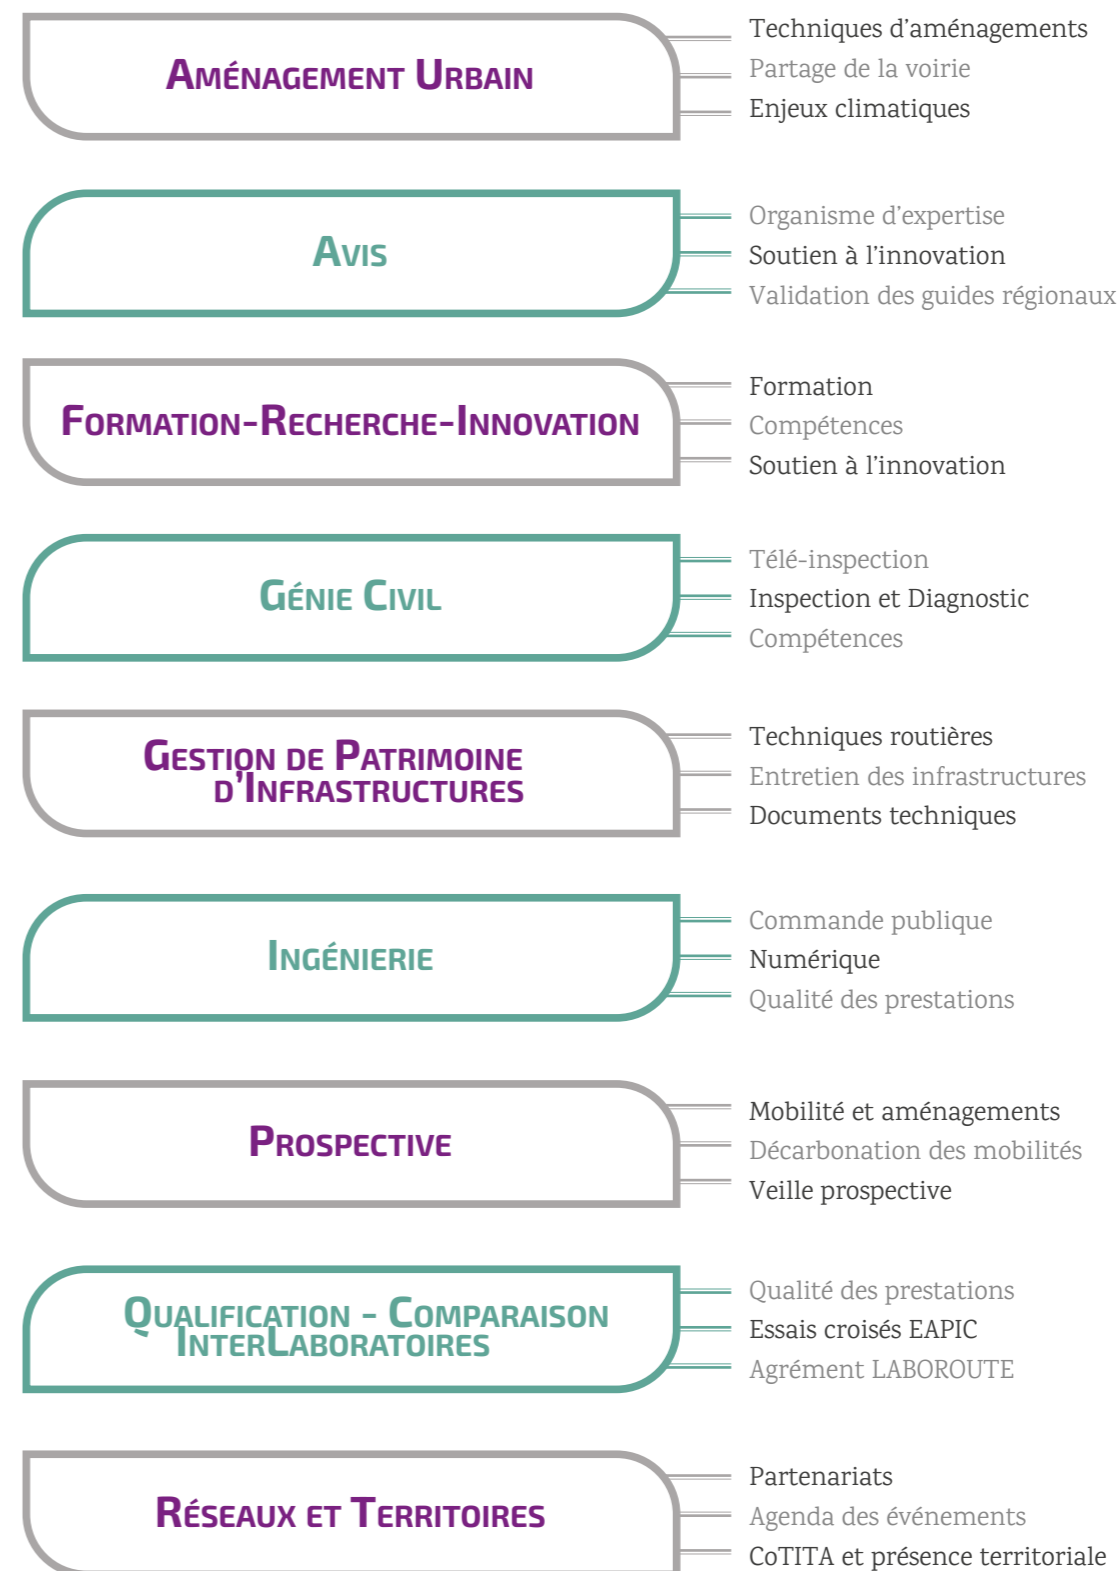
Aménagement Urbain

Techniques d'aménagements
Partage de la voirie
Enjeux climatiques

Avis

Organisme d'expertise
Soutien à l'innovation
Validation des guides régionaux

Formation-Recherche-Innovation

Formation
Compétences
Soutien à l'innovation

Génie Civil

Télé-inspection
Inspection et Diagnostic
Compétences

Gestion de Patrimoine d'Infrastructures

Techniques routières
Entretien des infrastructures
Documents techniques

Ingénierie

Commande publique
Numérique
Qualité des prestations

Prospective

Mobilité et aménagements
Décarbonation des mobilités
Veille prospective

Qualification - Comparaison InterLaboratoires

Qualité des prestations
Essais croisés EAPIC
Agrément LABOROUTE

Réseaux et Territoires

Partenariats
Agenda des événements
CoTITA et présence territoriale